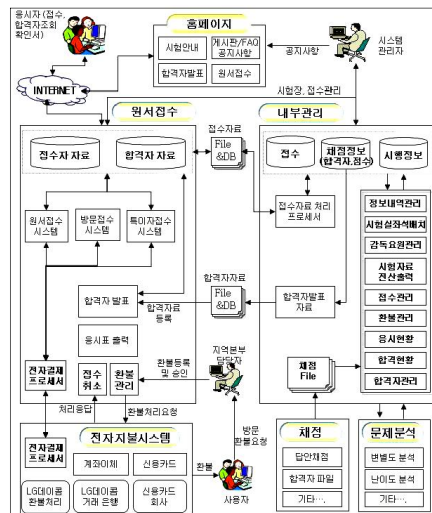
응시자 (접수, 합격자조회 확인서)

홈페이지

시험안내

게시판/FAQ 공지사항

합격자발표

원서접수

공지사항

시스템 관리자

INTERNET

시험장, 접수관리

원서접수

내부관리

접수자료 File &DB

접수자 자료

합격자 자료

접수

채점정보 (합격자,점수)

시행정보

원서접수 시스템

방문접수 시스템

특이자접수 시스템

접수자료 처리 프로세서

정보내역관리

시험실자석배치

감독요원관리

시험지류 전산출력

접수관리

환불관리

응시현황

합격현황

합격자관리

합격자료 File &DB

합격자 발표

합격자료 등록

합격자발표 자료

응시표 출력

지역본부 담당자

환불등록 및 승인

전자결제 프로세서

접수 취소

환불 관리

채점 File

처리응답

환불처리요청

방문 환불요청

채점

문제분석

전자지불시스템

전자결제 프로세서

계좌이체

신용카드

환불

답안채점

변별도 분석

합격자 파일

난이도 분석

기타…

기타…

LG데이콤 환불처리

LG데이콤 거래 은행

신용카드 회사

사용자